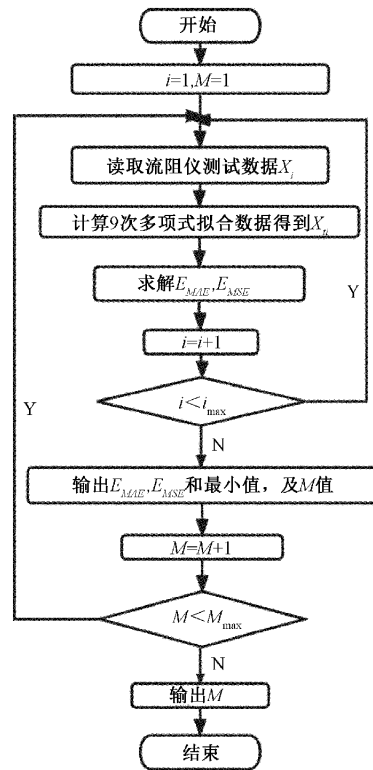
开始

$i$=1,$M$=1

读取流阻仪测试数据$X_i$

计算9次多项式拟合数据得到$X_{f_i}$

求解$E_{MAE}$,$E_{MSE}$

$i$=$i$+1

$i < i_{\max}$

Y

N

输出$E_{MAE}$,$E_{MSE}$和最小值，及$M$值

$M$=$M$+1

Y

$M < M_{\max}$

N

输出$M$

结束